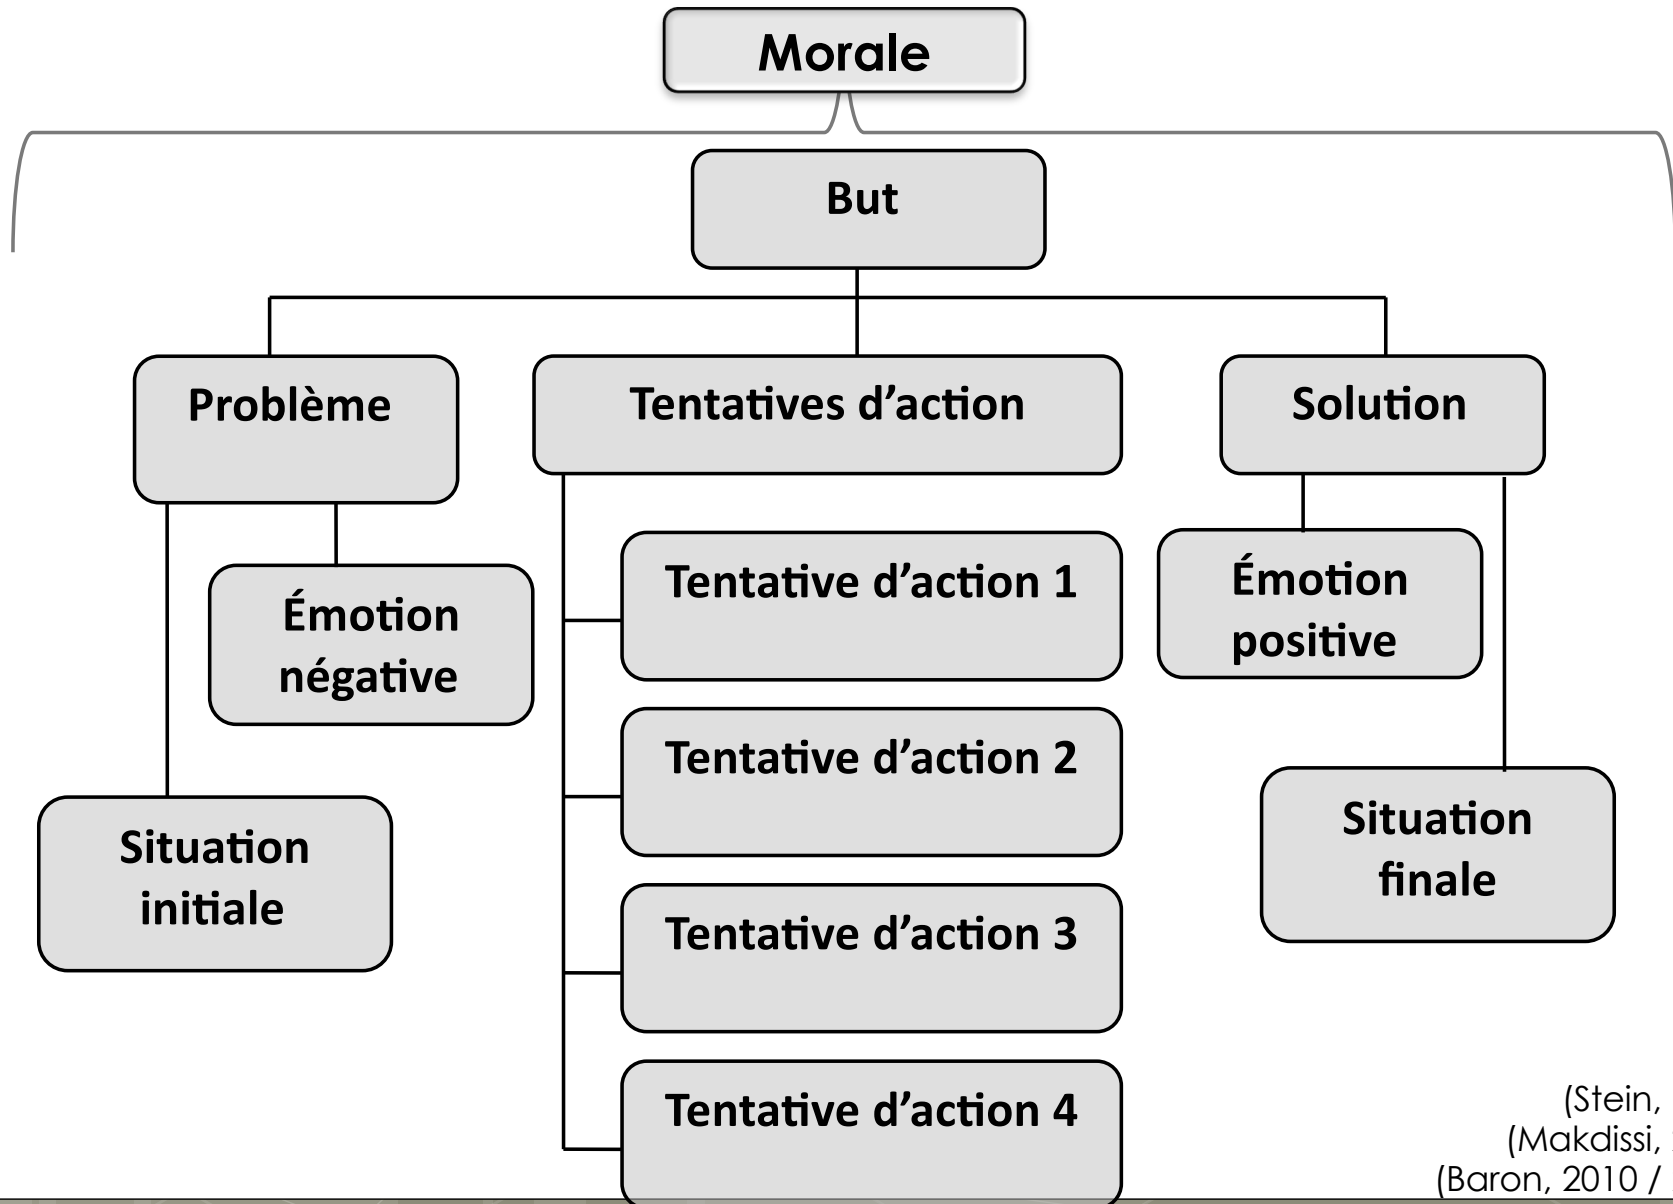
Morale

But

Problème

Tentatives d'action

Solution

Émotion négative

Situation initiale

Tentative d'action 1

Tentative d'action 2

Tentative d'action 3

Tentative d'action 4

Émotion positive

Situation finale

(Stein, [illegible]
(Makdissi, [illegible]
(Baron, 2010 / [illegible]